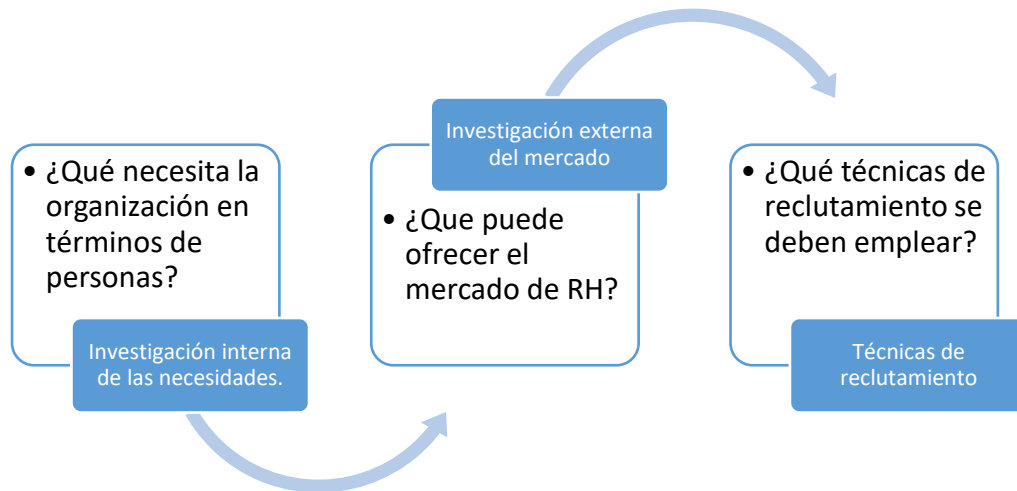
• ¿Qué necesita la organización en términos de personas?

Investigación interna de las necesidades.

Investigación externa del mercado

• ¿Que puede ofrecer el mercado de RH?

• ¿Qué técnicas de reclutamiento se deben emplear?

Técnicas de reclutamiento